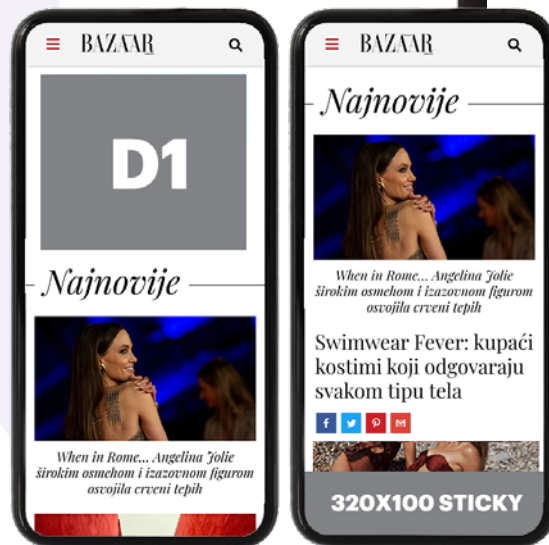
BAZAAR

D1

Najnovije

When in Rome... Angelina Jolie širokim osmehom i izazovnom figurom osvojila crveni tepih

BAZAAR

Najnovije

When in Rome... Angelina Jolie širokim osmehom i izazovnom figurom osvojila crveni tepih

Swimwear Fever: kupaći kostimi koji odgovaraju svakom tipu tela

f t p M

320X100 STICKY